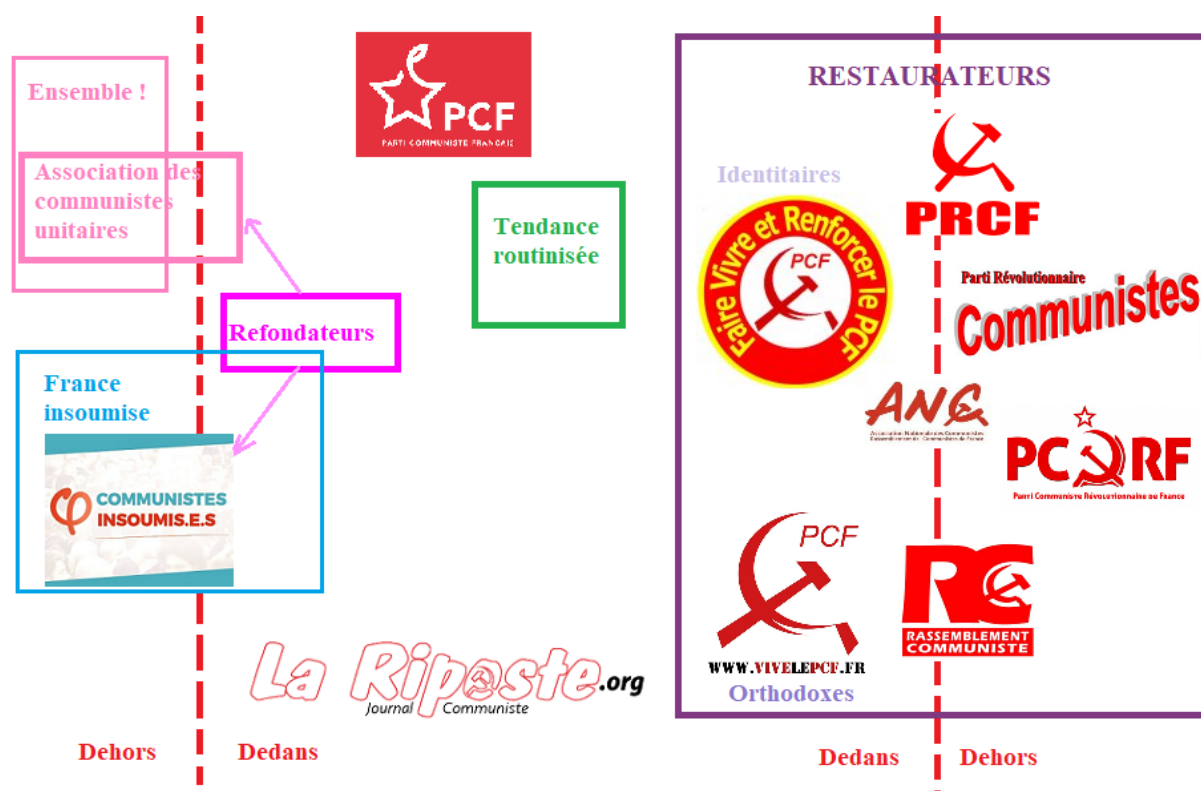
Ensemble !

Association des communistes unitaires

PCF
PARTI COMMUNISTE FRANÇAIS

Tendance routinisée

Refondateurs

France insoumise

COMMUNISTES INSOUMIS.E.S

La Riposte.org
Journal Communiste

RESTAURATEURS

Identitaires

Faire Vivre et Renforcer le PCF
PCF

PRCF

Parti Révolutionnaire
Communistes

ANC
Association Nationale des Communistes Rassemblement des Communistes de France

PCRF
Parti Communiste Révolutionnaire de France

PCF
WWW.VIVELEPCF.FR

RC
RASSEMBLEMENT COMMUNISTE

Orthodoxes

Dehors

Dedans

Dedans

Dehors